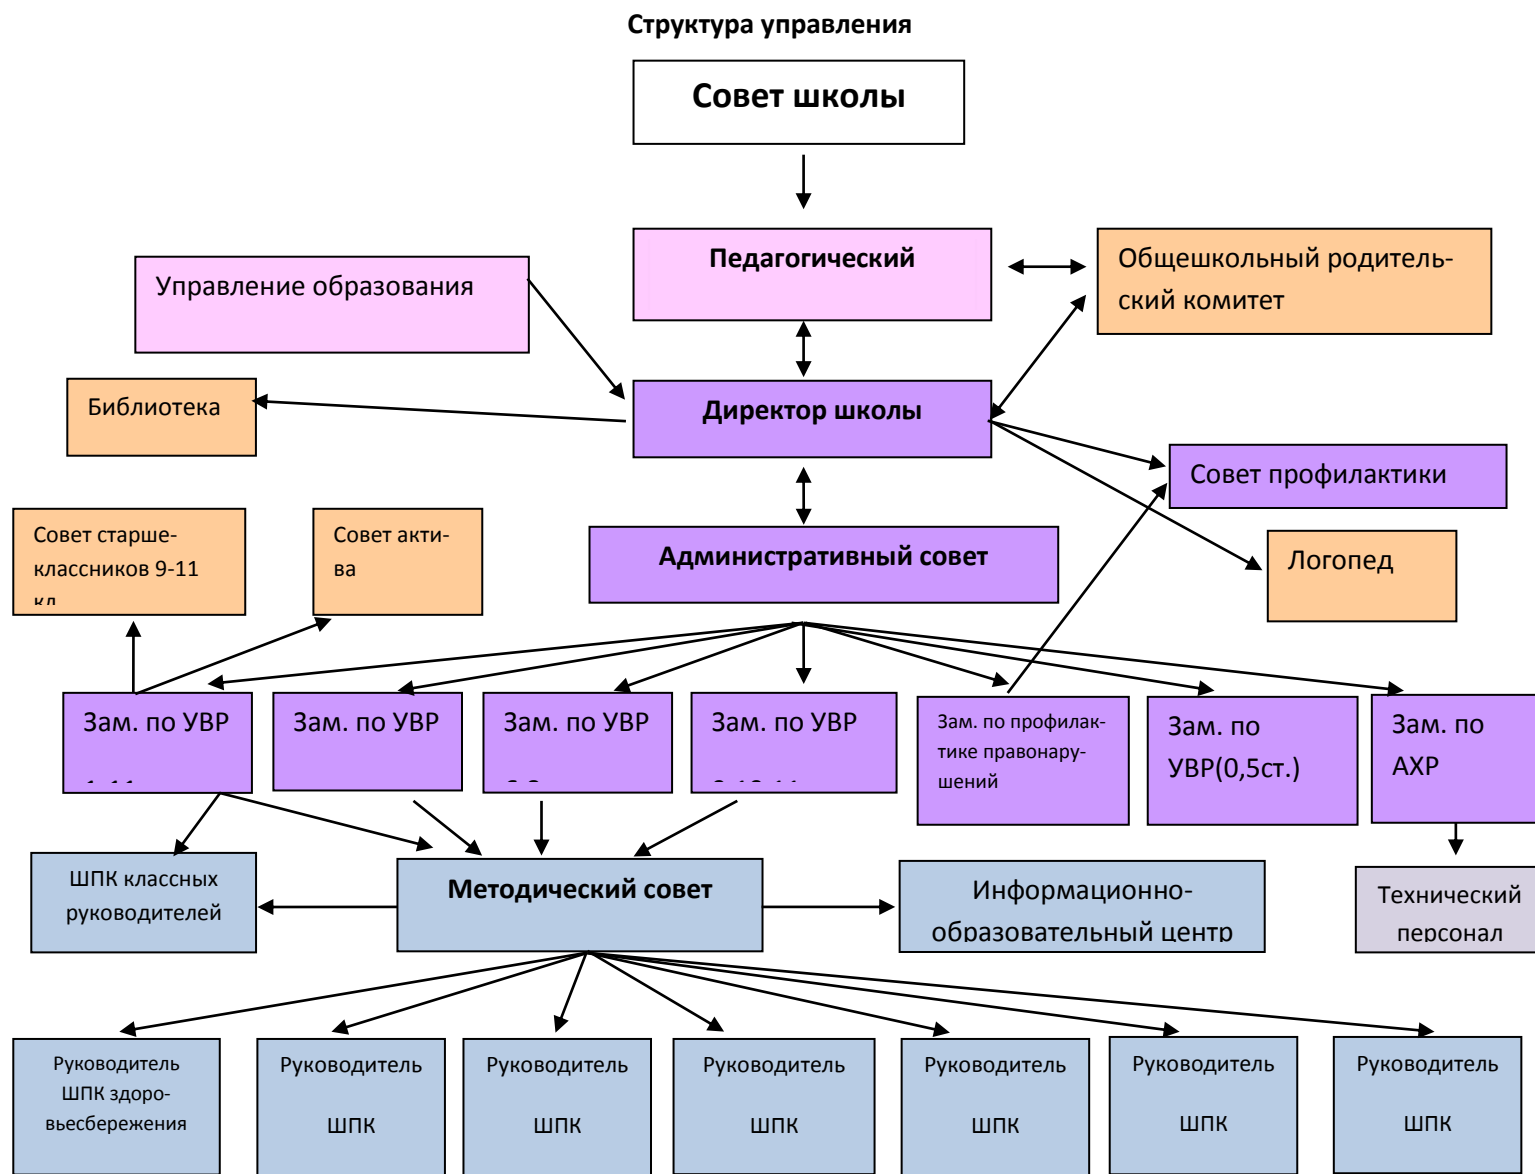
Структура управления

Совет школы

Педагогический

Управление образования

Общешкольный родительский комитет

Библиотека

Директор школы

Совет профилактики

Совет старшеклассников 9-11 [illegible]

Совет актива

Административный совет

Логопед

Зам. по УВР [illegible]

Зам. по УВР

Зам. по УВР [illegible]

Зам. по УВР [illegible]

Зам. по профилактике правонарушений

Зам. по УВР(0,5ст.)

Зам. по АХР

ШПК классных руководителей

Методический совет

Информационно-образовательный центр

Технический персонал

Руководитель ШПК здоровьесбережения

Руководитель ШПК

Руководитель ШПК

Руководитель ШПК

Руководитель ШПК

Руководитель ШПК

Руководитель ШПК